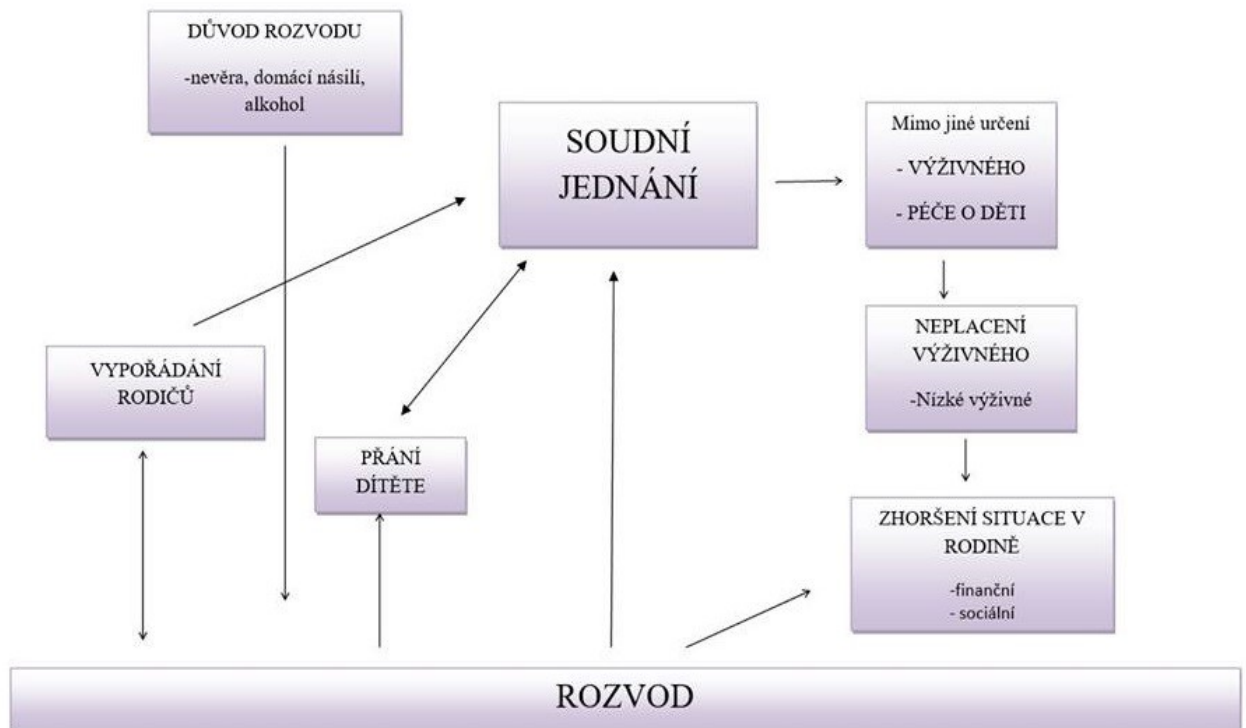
DŮVOD ROZVODU

-nevěra, domácí násilí, alkohol

SOUDNÍ JEDNÁNÍ

Mimo jiné určení

- VÝŽIVNÉHO

- PÉČE O DĚTI

VYPOŘÁDÁNÍ RODIČŮ

PŘÁNÍ DÍTĚTE

NEPLACENÍ VÝŽIVNÉHO

-Nízké výživné

ZHORŠENÍ SITUACE V RODINĚ

-finanční
- sociální

ROZVOD